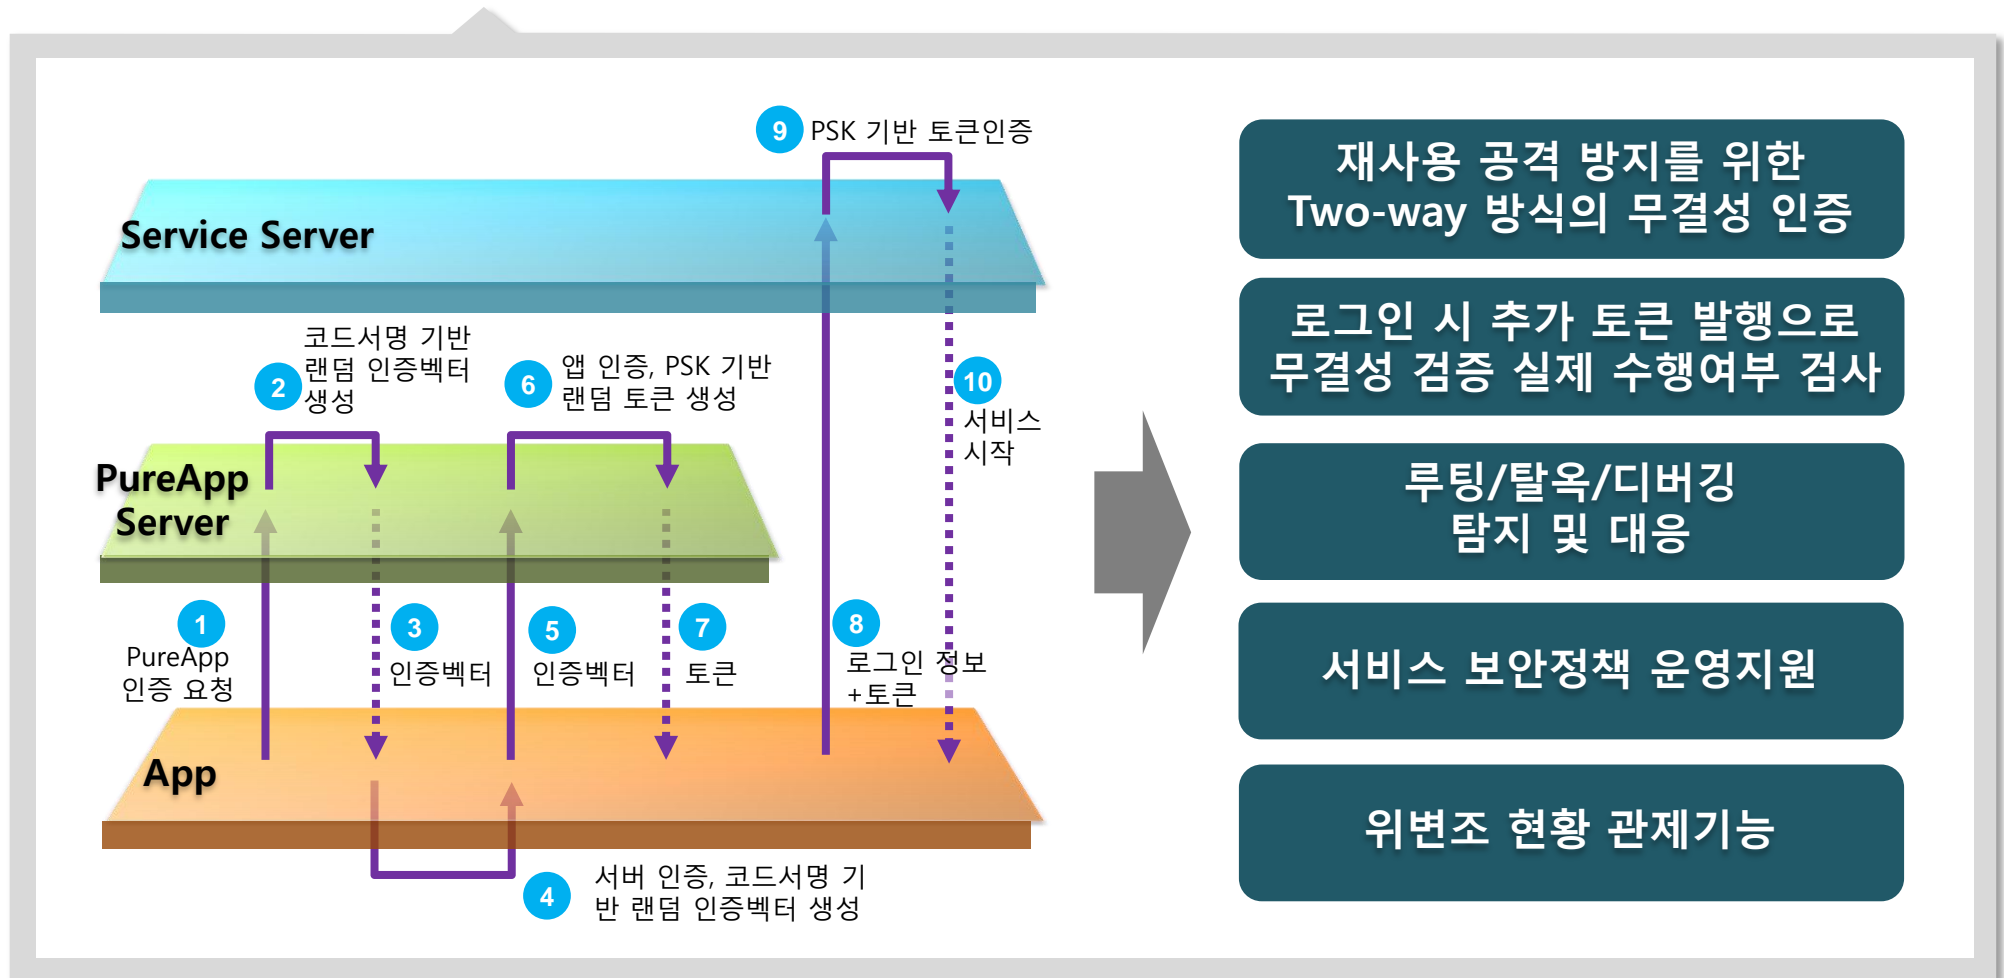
9 PSK 기반 토큰인증

Service Server

2 코드서명 기반 랜덤 인증벡터 생성

6 앱 인증, PSK 기반 랜덤 토큰 생성

10 서비스 시작

PureApp Server

1 PureApp 인증 요청

3 인증벡터

5 인증벡터

7 토큰

8 로그인 정보 +토큰

App

4 서버 인증, 코드서명 기반 랜덤 인증벡터 생성

재사용 공격 방지를 위한 Two-way 방식의 무결성 인증

로그인 시 추가 토큰 발행으로 무결성 검증 실제 수행여부 검사

루팅/탈옥/디버깅 탐지 및 대응

서비스 보안정책 운영지원

위변조 현황 관제기능